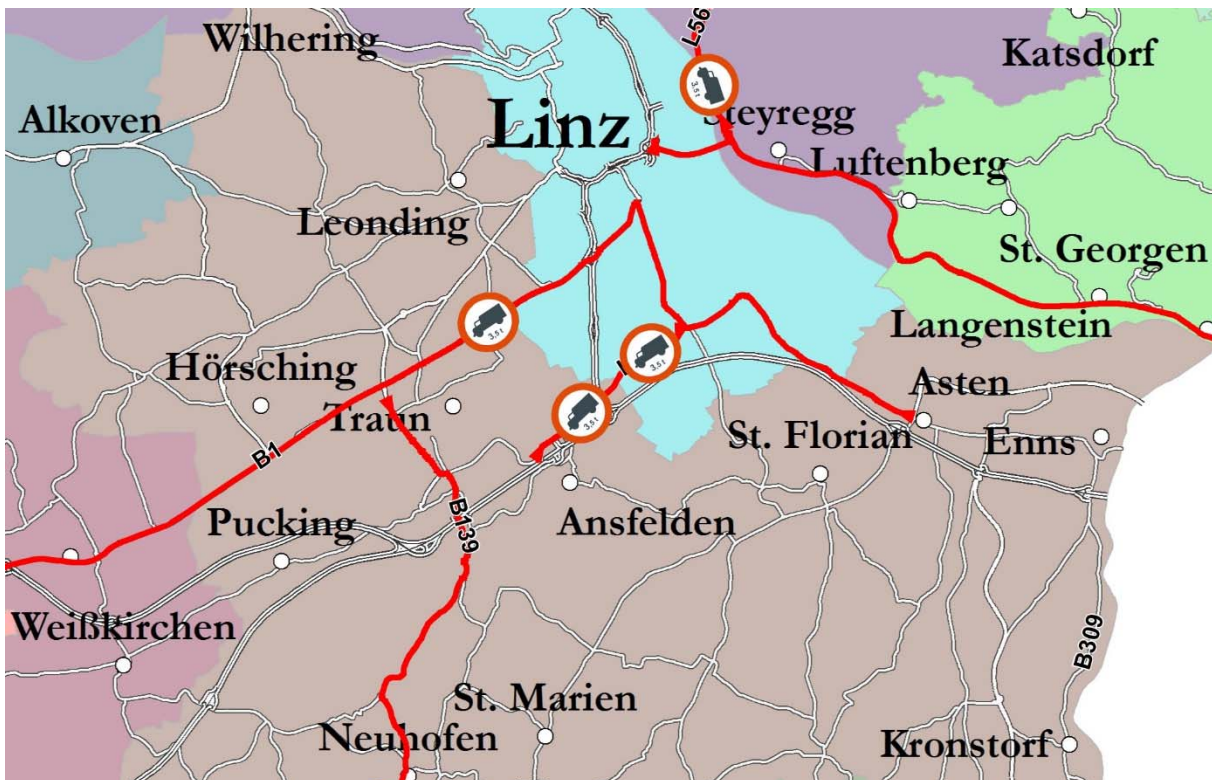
Wilhering
L-56
Katsdorf
Alkoven
Linz
Steyregg
Luftenberg
Leonding
St. Georgen
Langenstein
Hörsching
Asten
Traun
St. Florian
Enns
B1
Pucking
B139
Ansfelden
Weißkirchen
B309
St. Marien
Neuhofen
Kronstorf